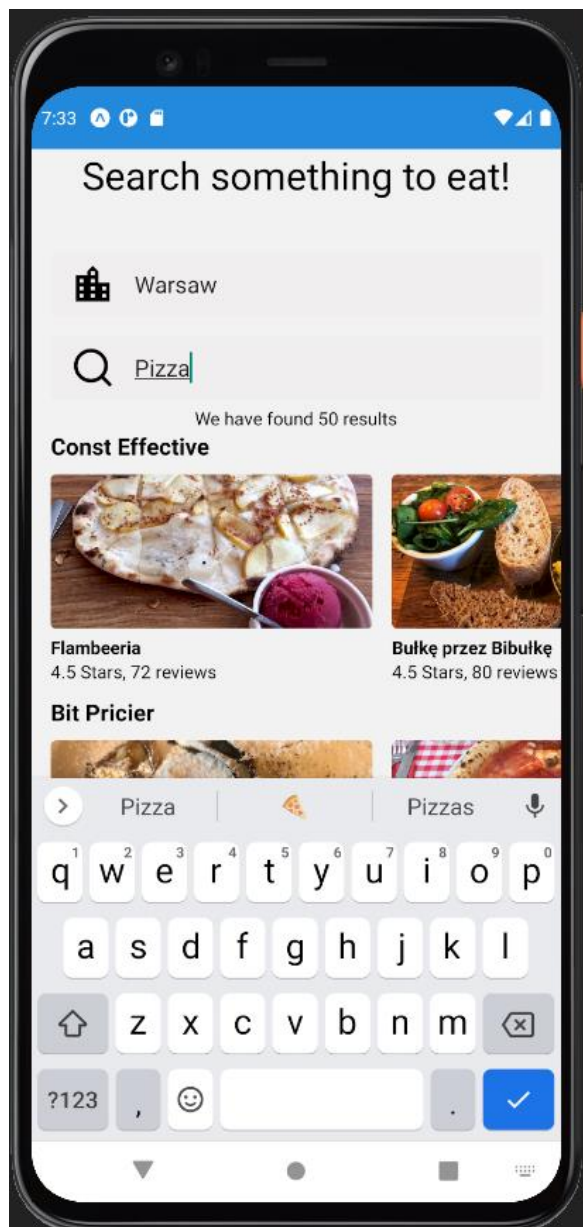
7:33

Search something to eat!

Warsaw

Pizza

We have found 50 results

Const Effective

Flambeeria
4.5 Stars, 72 reviews

Bułkę przez Bibułkę
4.5 Stars, 80 reviews

Bit Pricier

Pizza Pizzas

q1 w2 e3 r4 t5 y6 u7 i8 o9 p0
a s d f g h j k l
z x c v b n m
?123 , .